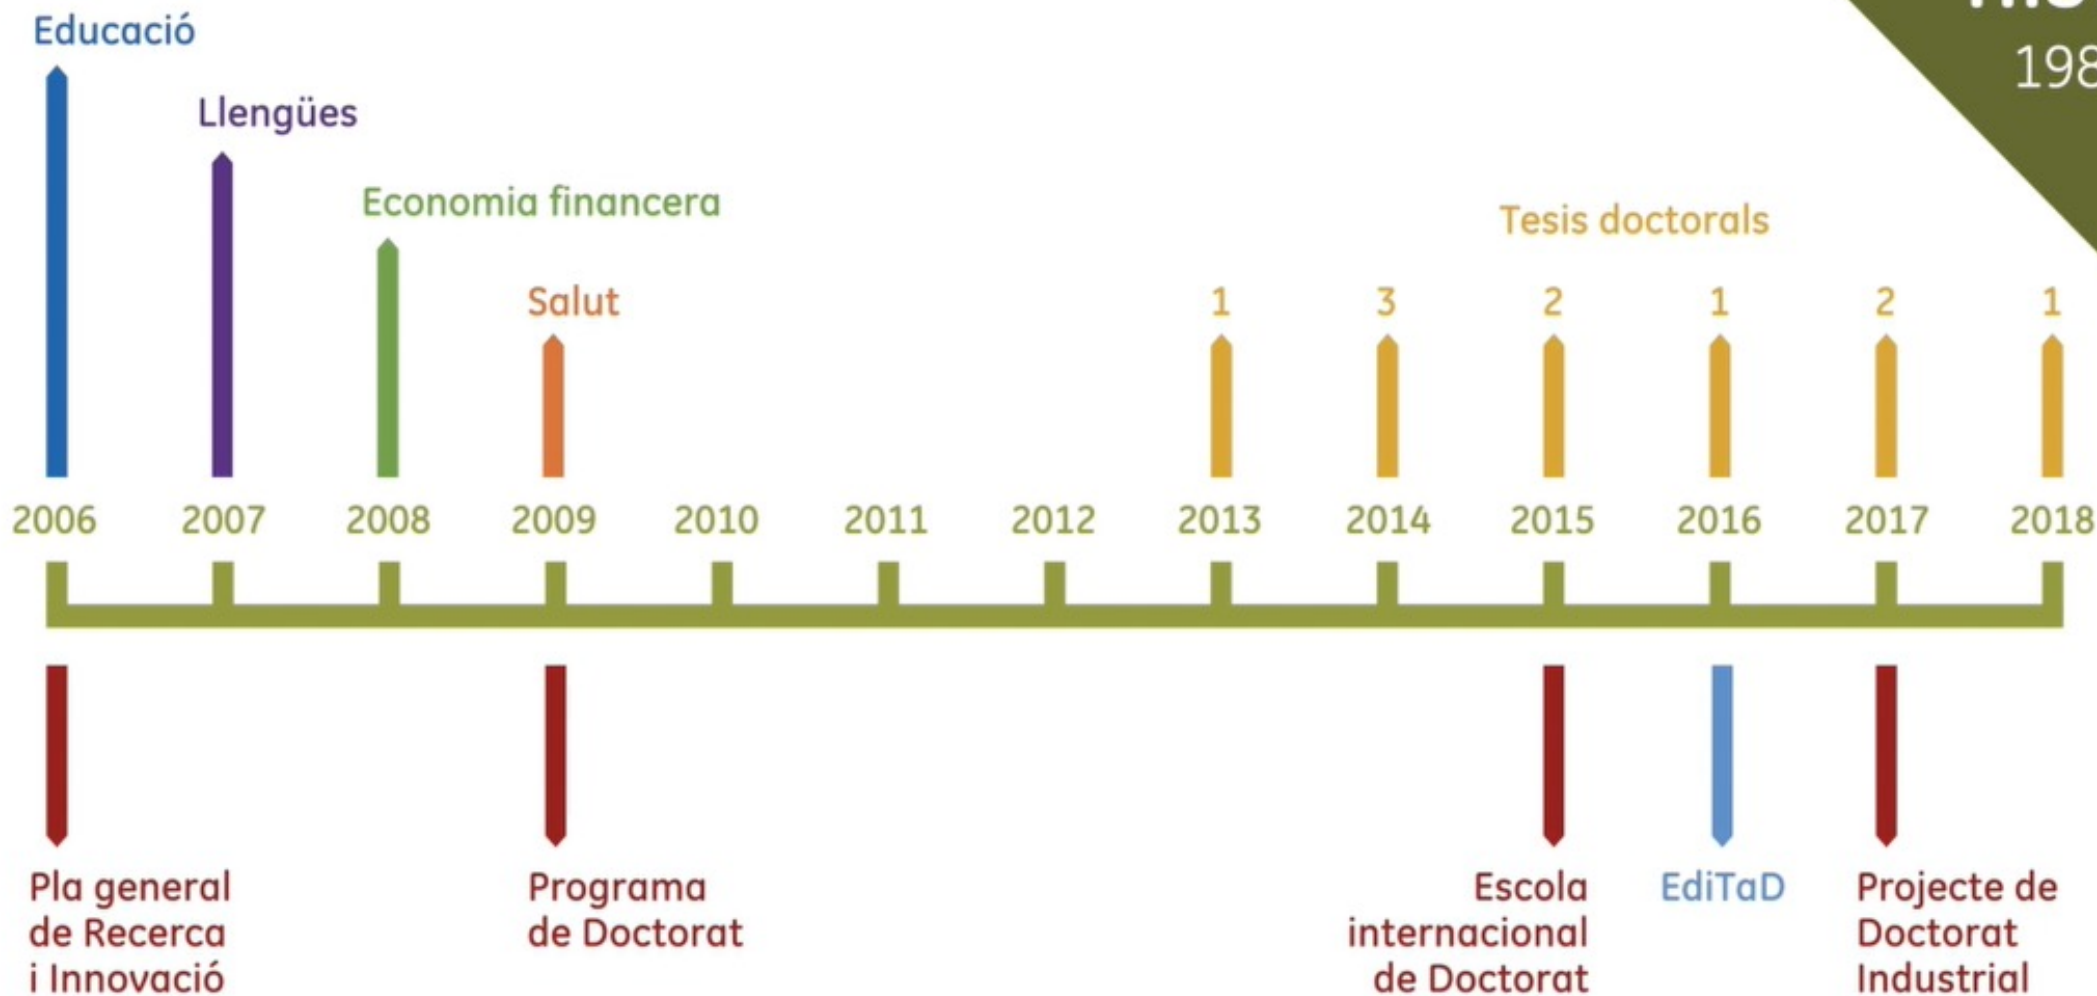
Educació

Llengües

Economia financera

Salut

Tesis doctorals

1 3 2 1 2 1

2006 2007 2008 2009 2010 2011 2012 2013 2014 2015 2016 2017 2018

Pla general de Recerca i Innovació

Programa de Doctorat

Escola internacional de Doctorat

EdiTaD

Projecte de Doctorat Industrial

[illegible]
198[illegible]